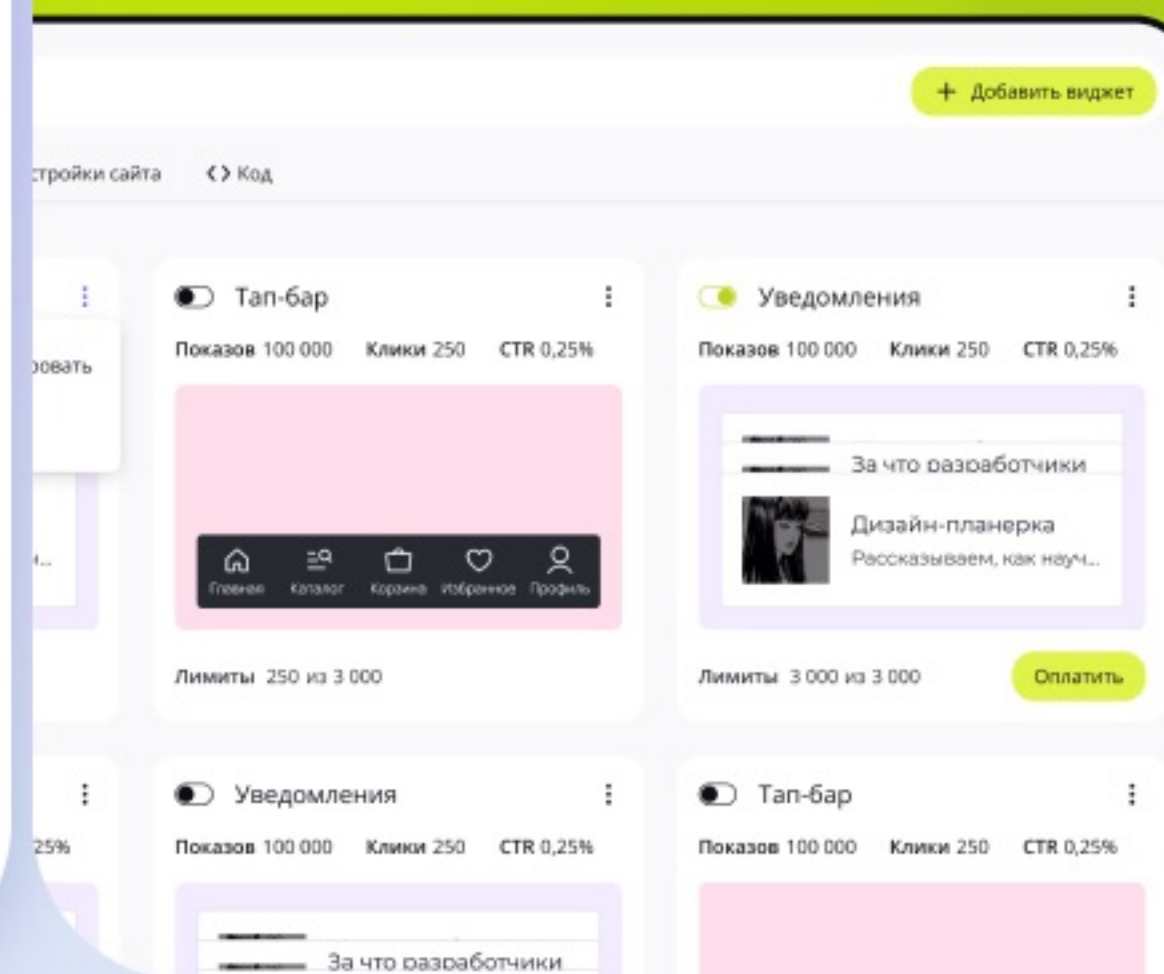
+ Добавить виджет

стройки сайта

<> Код

ровать

...

Тап-бар

Показов 100 000 Клики 250 CTR 0,25%

Главная Каталог Корзина Избранное Профиль

Лимиты 250 из 3 000

Уведомления

Показов 100 000 Клики 250 CTR 0,25%

За что разработчики

Дизайн-планерка

Рассказываем, как науч...

Лимиты 3 000 из 3 000

Оплатить

25%

Уведомления

Показов 100 000 Клики 250 CTR 0,25%

За что разработчики

Тап-бар

Показов 100 000 Клики 250 CTR 0,25%